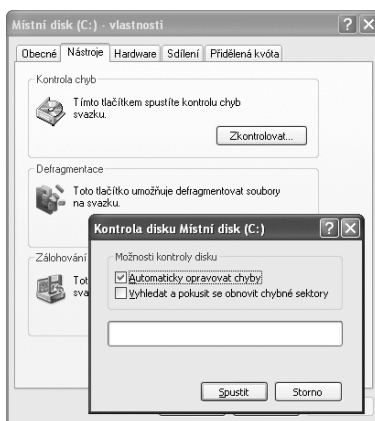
Místní disk (C:) - vlastnosti

Obecné | Nástroje | Hardware | Sdílení | Přidělená kvóta

Kontrola chyb

Tímto tlačítkem spustíte kontrolu chyb svazku.

Zkontrolovat...

Defragmentace

Toto tlačítko umožňuje defragmentovat soubory na svazku.

Zálohování

Tot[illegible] sva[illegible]

Kontrola disku Místní disk (C:)

Možnosti kontroly disku

☑ Automaticky opravovat chyby

☐ Vyhledat a pokusit se obnovit chybné sektory

Spustit | Storno